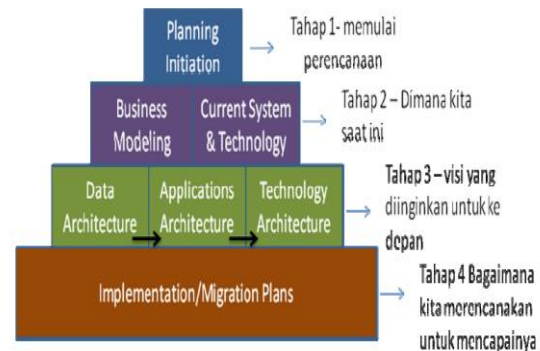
Planning Initiation

Tahap 1- memulai perencanaan

Business Modeling

Current System & Technology

Tahap 2 – Dimana kita saat ini

Data Architecture

Applications Architecture

Technology Architecture

Tahap 3 – visi yang diinginkan untuk ke depan

Implementation/Migration Plans

Tahap 4 Bagaimana kita merencanakan untuk mencapainya